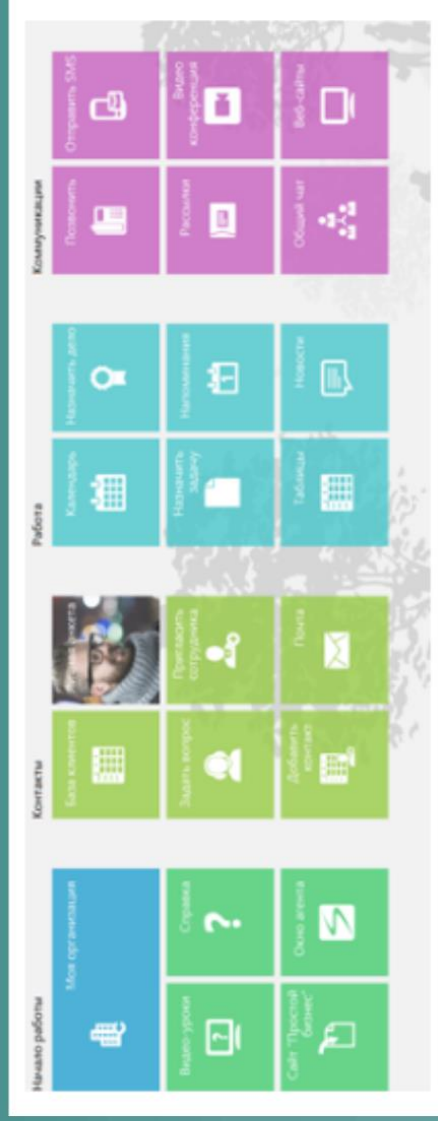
Начало работы

Моя организация

Видео-уроки

Справка

Сайт "Простой бизнес"

Окно агента

Контакты

База клиентов

Анкета

Задать вопрос

Пригласить сотрудника

Добавить контакт

Почта

Работа

Календарь

Назначить дело

Назначить задачу

Напоминания

Таблицы

Новости

Коммуникации

Позвонить

Отправить SMS

Рассылки

Видео конференция

Общий чат

Веб-сайты